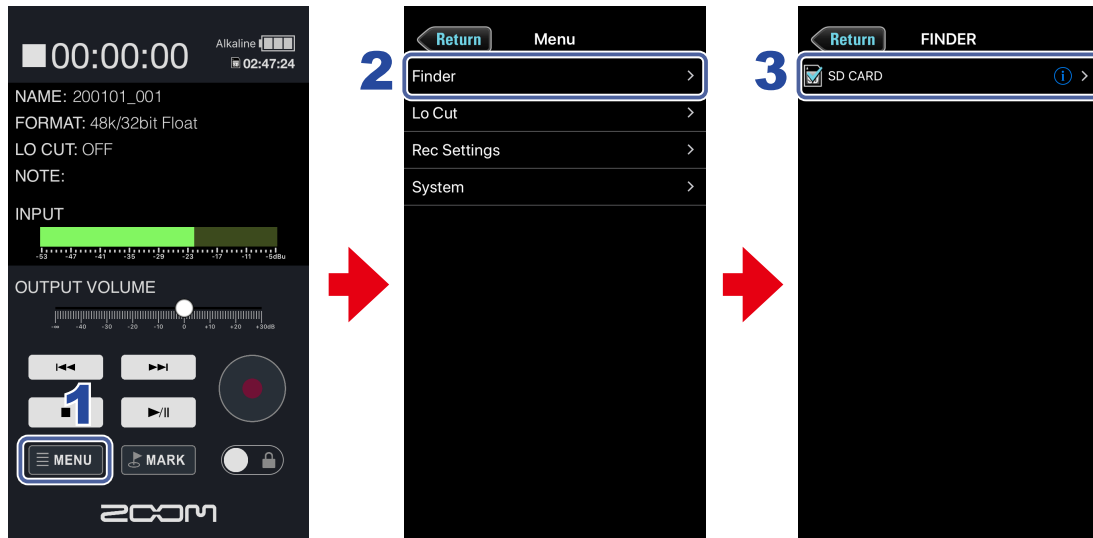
00:00:00

Alkaline

02:47:24

NAME: 200101_001

FORMAT: 48k/32bit Float

LO CUT: OFF

NOTE:

INPUT

-53 -47 -41 -35 -29 -23 -17 -11 -5dBu

OUTPUT VOLUME

-∞ -40 -30 -20 -10 0 +10 +20 +30dB

1

MENU

MARK

ZOOM

2

Return

Menu

Finder

Lo Cut

Rec Settings

System

3

Return

FINDER

SD CARD